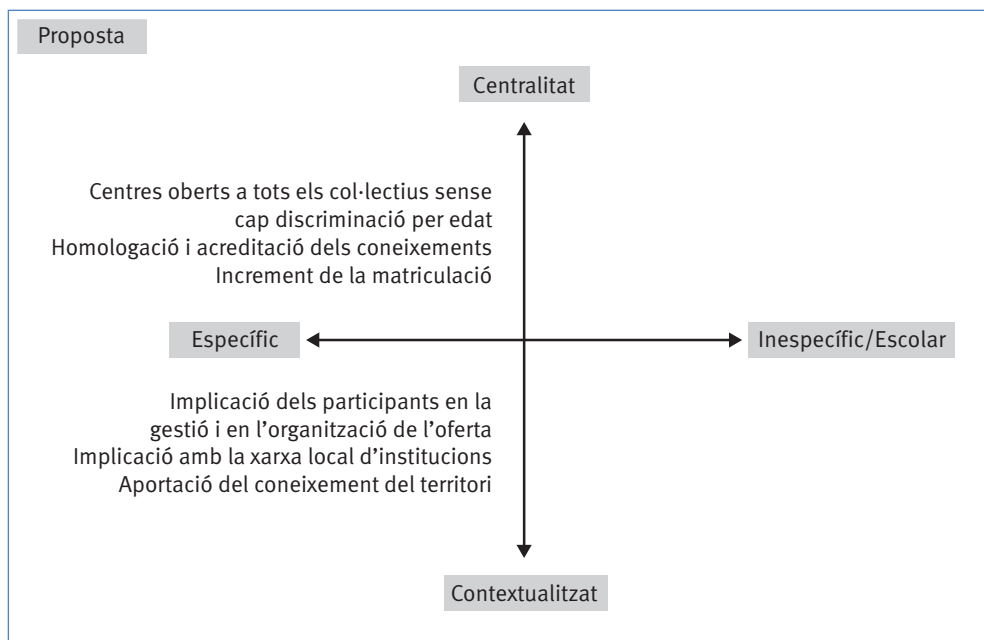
Proposta

Centralitat

Centres oberts a tots els col·lectius sense cap discriminació per edat
Homologació i acreditació dels coneixements
Increment de la matriculació

Específic

Inespecífic/Escolar

Implicació dels participants en la gestió i en l'organització de l'oferta
Implicació amb la xarxa local d'institucions
Aportació del coneixement del territori

Contextualitzat